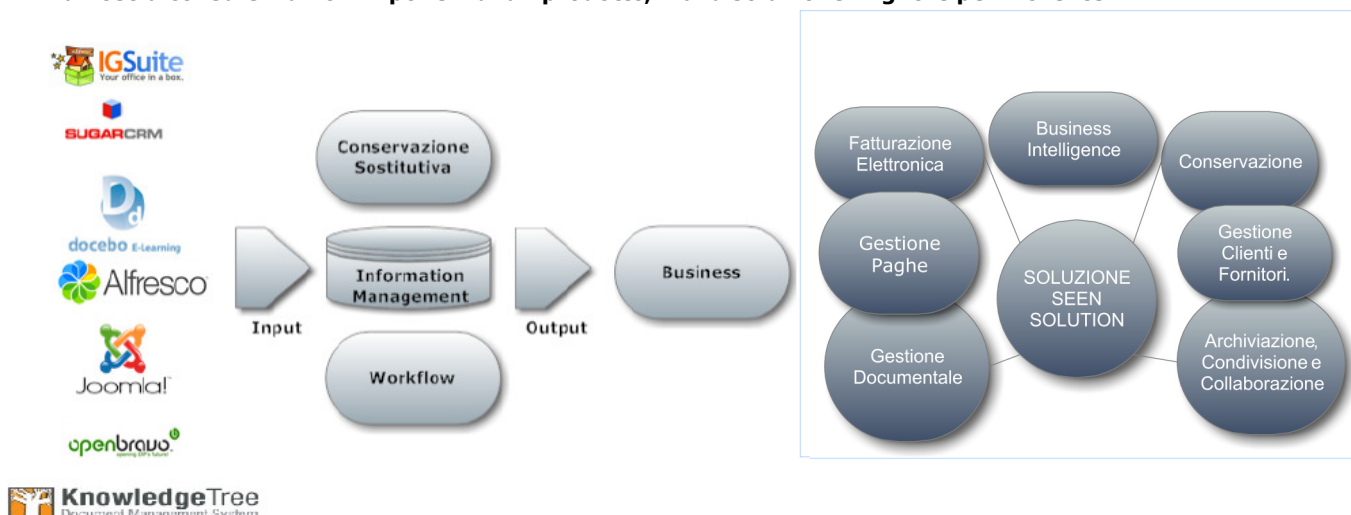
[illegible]

IGSuite
Your office in a box.

SUGARCRM

docebo E-Learning

Alfresco

Joomla!

openbravo
opening ERP's future!

KnowledgeTree
Document Management System

Conservazione Sostitutiva

Input

Information Management

Output

Business

Workflow

Fatturazione Elettronica

Business Intelligence

Conservazione

Gestione Paghe

Gestione Clienti e Fornitori.

SOLUZIONE SEEN SOLUTION

Gestione Documentale

Archiviazione, Condivisione e Collaborazione